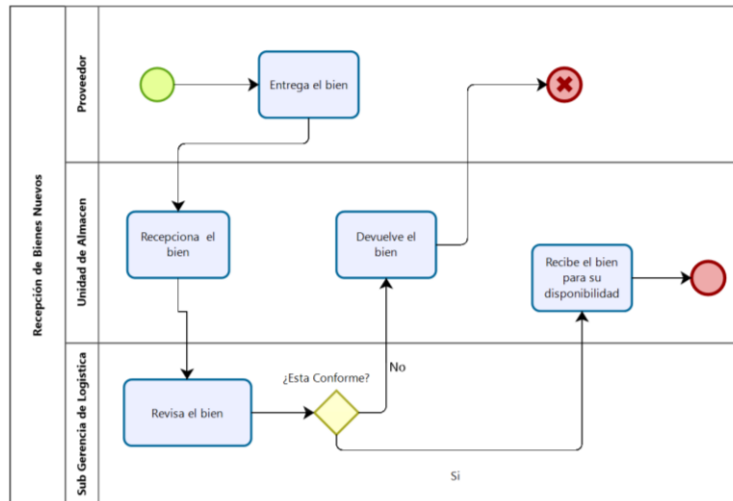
Recepción de Bienes Nuevos

Proveedor

Entrega el bien

Unidad de Almacen

Recepciona el bien

Devuelve el bien

Recibe el bien para su disponibilidad

Sub Gerencia de Logistica

Revisa el bien

¿Esta Conforme?

No

Si